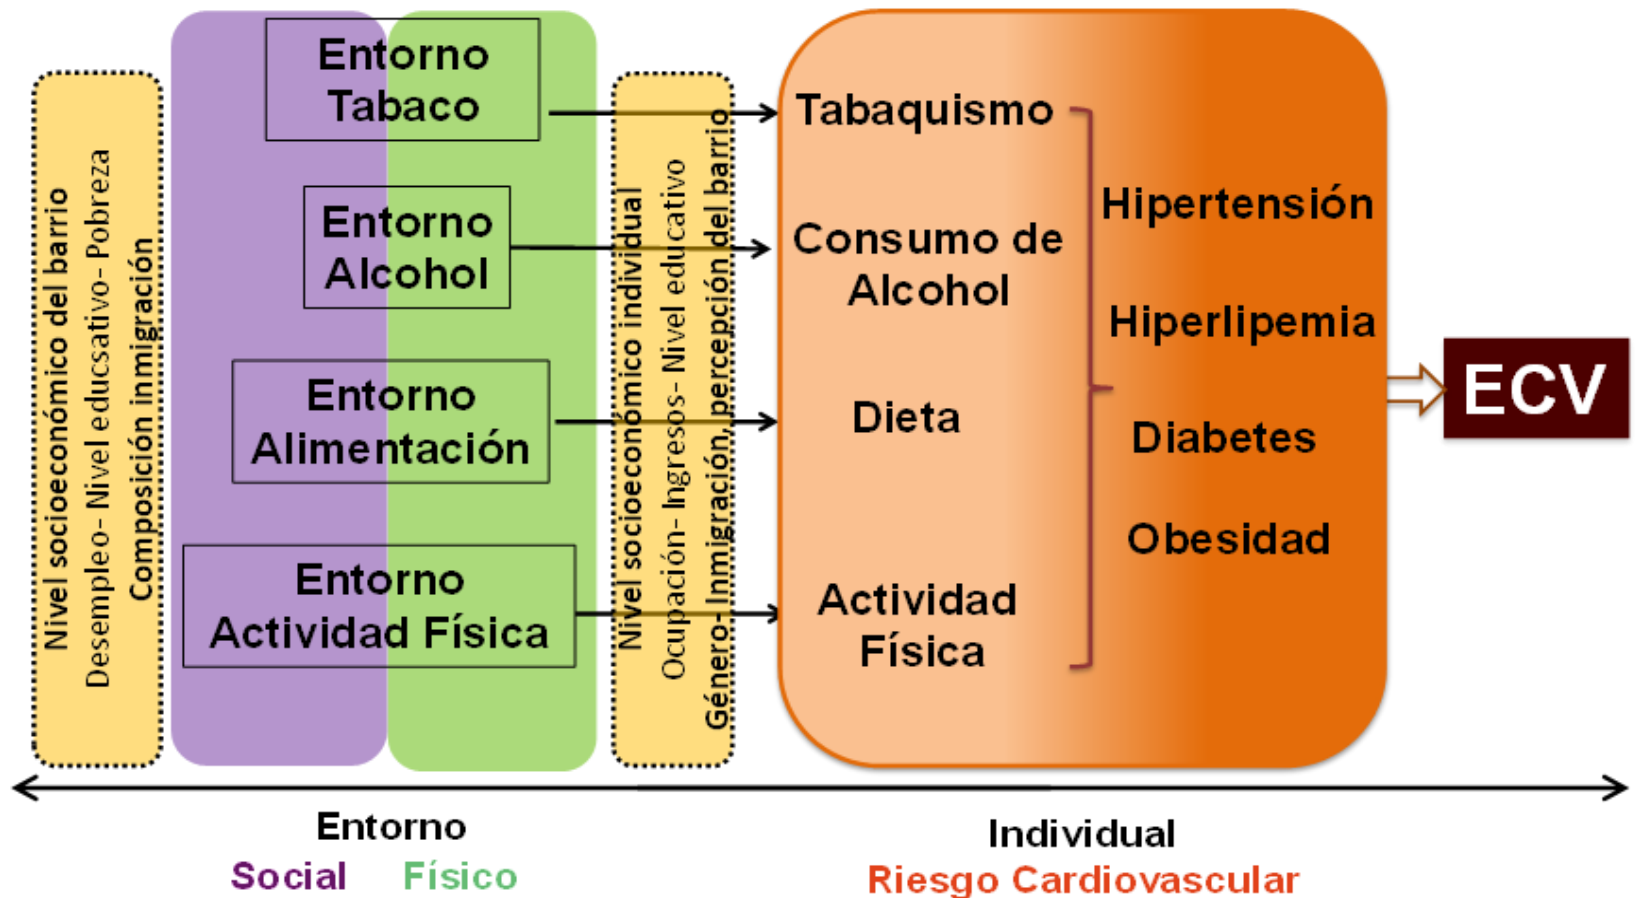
Nivel socioeconómico del barrio
Desempleo- Nivel educsativo- Pobreza
Composición inmigración

Entorno Tabaco

Entorno Alcohol

Entorno Alimentación

Entorno Actividad Física

Nivel socioeconómico individual
Ocupación- Ingresos- Nivel educativo
Género- Inmigración, percepción del barrio

Tabaquismo

Consumo de Alcohol

Dieta

Actividad Física

Hipertensión

Hiperlipemia

Diabetes

Obesidad

ECV

Entorno
Social Físico

Individual
Riesgo Cardiovascular